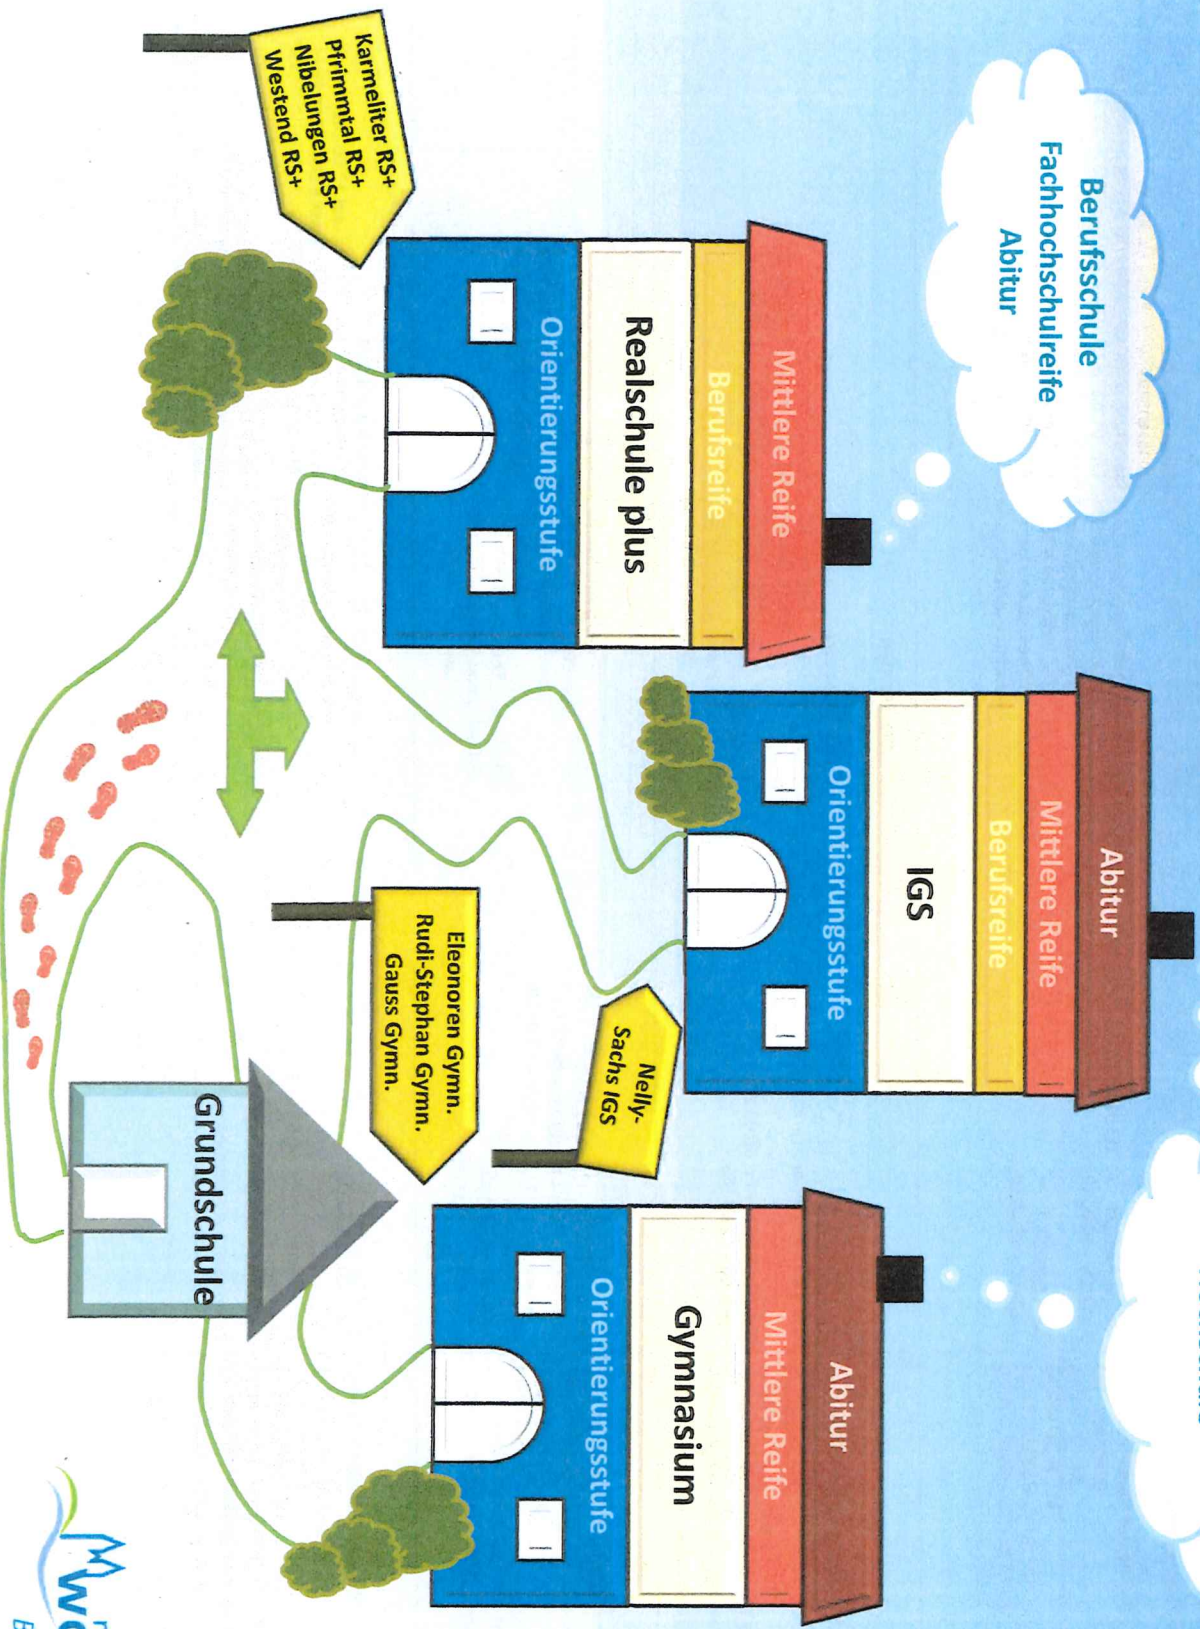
Berufsschule
Fachhochschulreife
Abitur

Karmeliter RS+
Pfrimmtal RS+
Nibelungen RS+
Westend RS+

Mittlere Reife
Berufsreife
Realschule plus
Orientierungsstufe

Abitur
Mittlere Reife
Berufsreife
IGS
Orientierungsstufe

Eleonoren Gymn.
Rudi-Stephan Gymn.
Gauss Gymn.

Nelly-Sachs IGS

Grundschule

Abitur
Mittlere Reife
Gymnasium
Orientierungsstufe

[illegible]